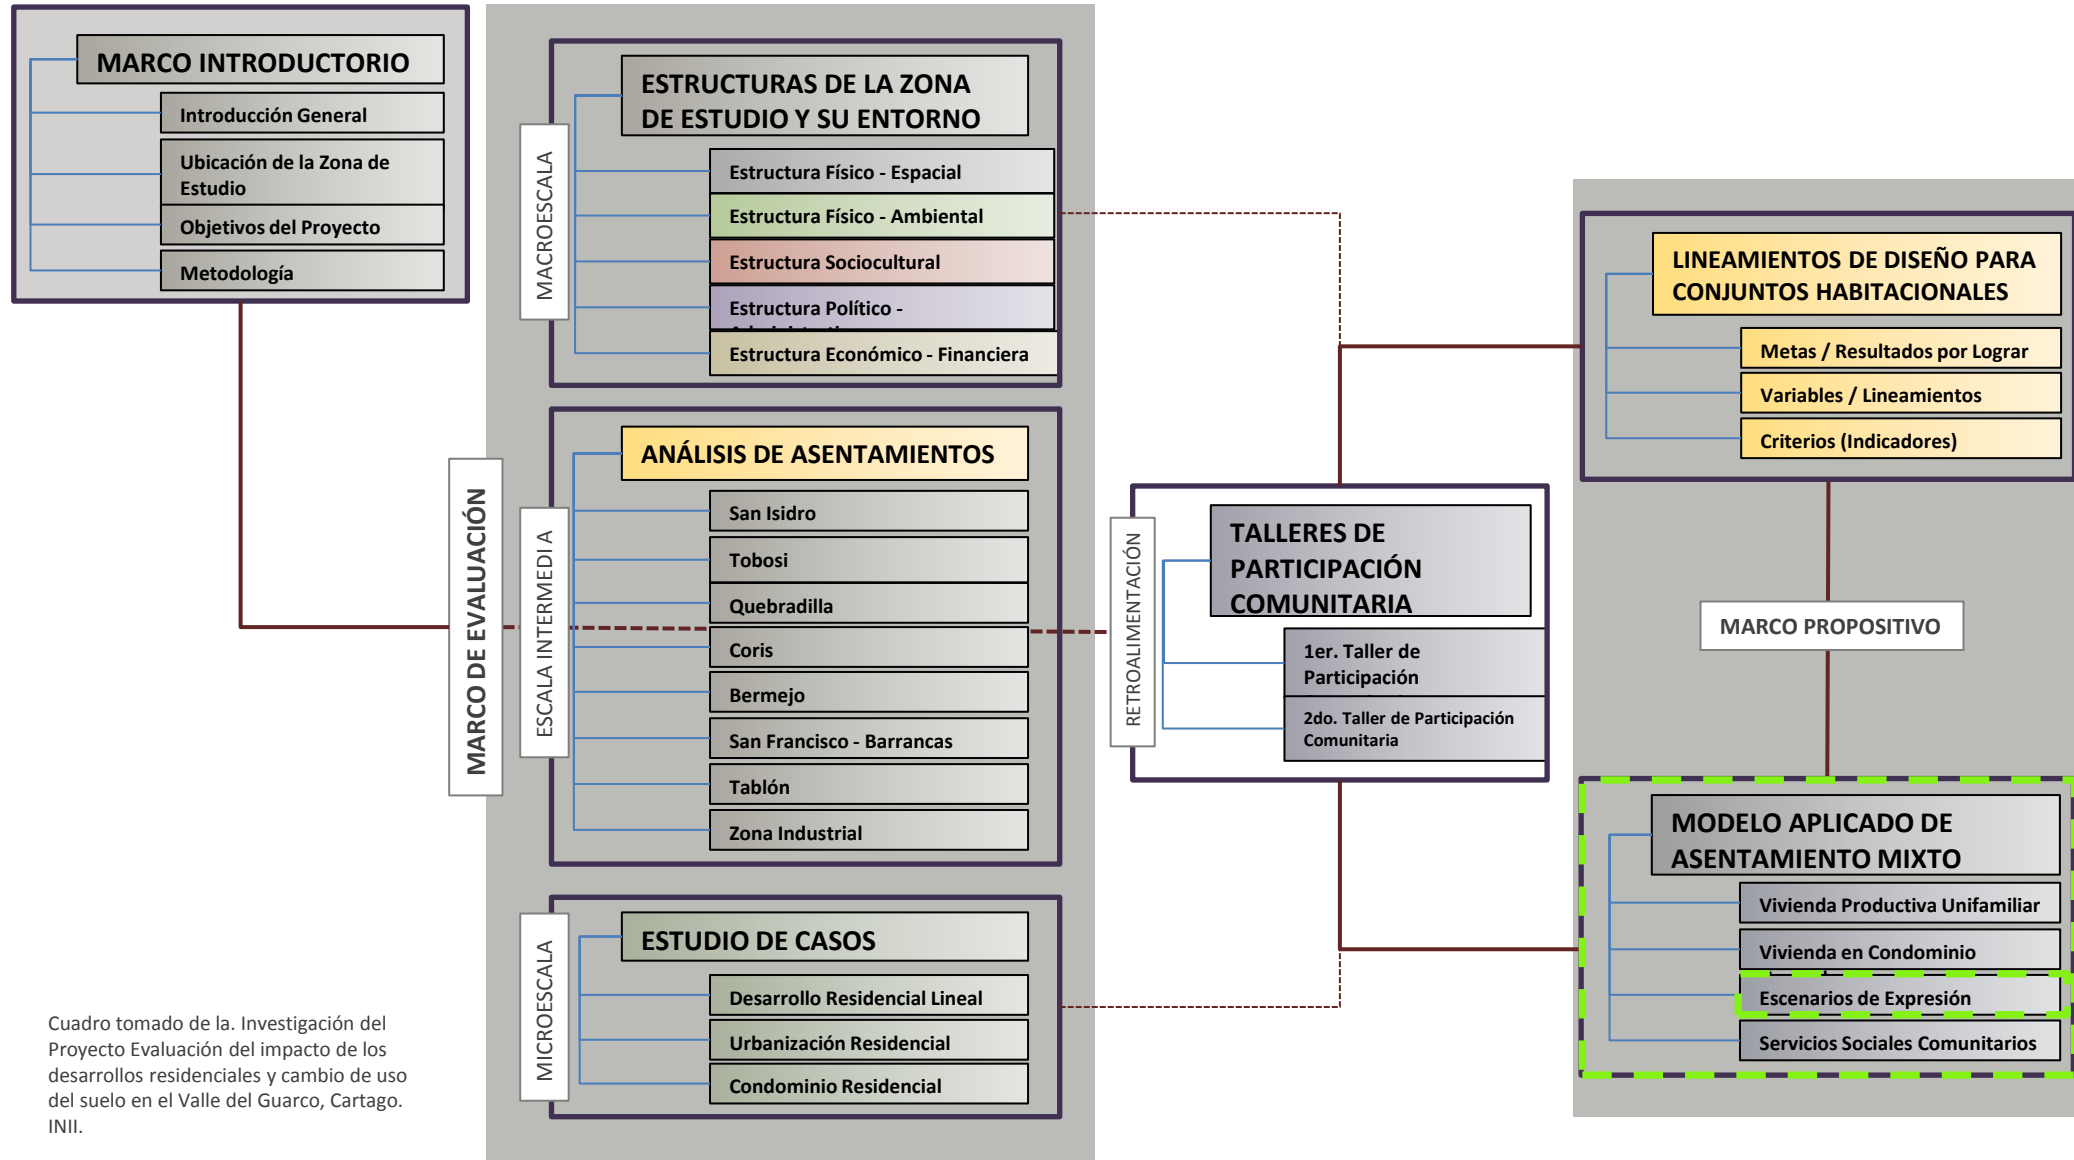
MARCO INTRODUCTORIO

Introducción General

Ubicación de la Zona de Estudio

Objetivos del Proyecto

Metodología

MARCO DE EVALUACIÓN

MACROESCALA

ESTRUCTURAS DE LA ZONA DE ESTUDIO Y SU ENTORNO

Estructura Físico - Espacial

Estructura Físico - Ambiental

Estructura Sociocultural

Estructura Político - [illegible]

Estructura Económico - Financiera

ESCALA INTERMEDIA

ANÁLISIS DE ASENTAMIENTOS

San Isidro

Tobosi

Quebradilla

Coris

Bermejo

San Francisco - Barrancas

Tablón

Zona Industrial

MICROESCALA

ESTUDIO DE CASOS

Desarrollo Residencial Lineal

Urbanización Residencial

Condominio Residencial

Cuadro tomado de la. Investigación del Proyecto Evaluación del impacto de los desarrollos residenciales y cambio de uso del suelo en el Valle del Guarco, Cartago. INII.

RETROALIMENTACIÓN

TALLERES DE PARTICIPACIÓN COMUNITARIA

1er. Taller de Participación

2do. Taller de Participación Comunitaria

LINEAMIENTOS DE DISEÑO PARA CONJUNTOS HABITACIONALES

Metas / Resultados por Lograr

Variables / Lineamientos

Criterios (Indicadores)

MARCO PROPOSITIVO

MODELO APLICADO DE ASENTAMIENTO MIXTO

Vivienda Productiva Unifamiliar

Vivienda en Condominio

Escenarios de Expresión

Servicios Sociales Comunitarios